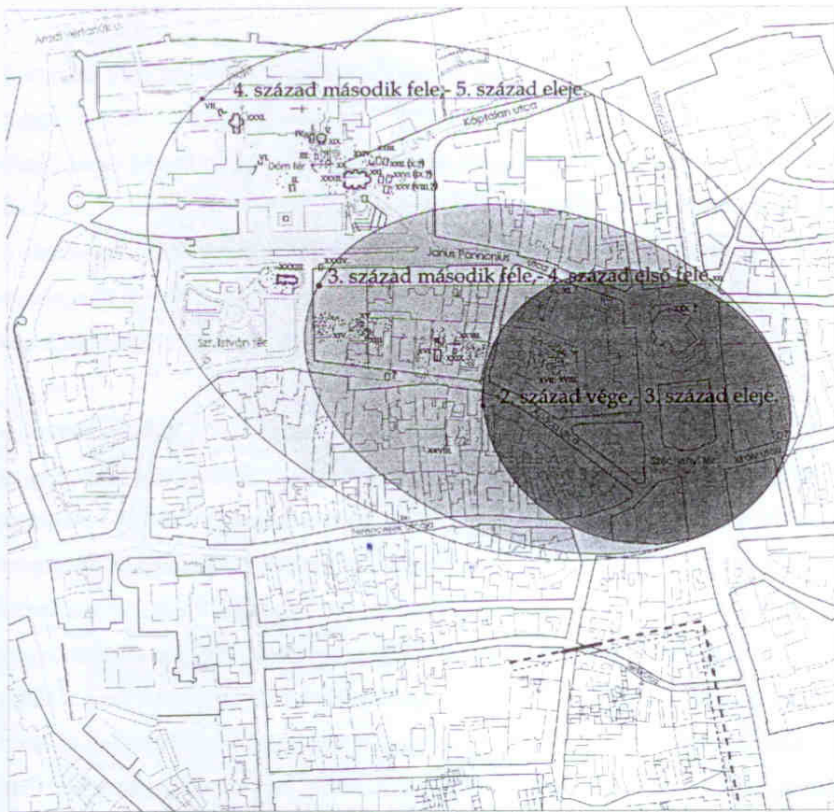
Aradi vértanúk u.

4. század második fele - 5. század eleje

Káptalan utca

Dóm tér

Janus Pannonius utca

3. század második fele - 4. század első fele

Szt. István tér

2. század vége - 3. század eleje

Széchenyi tér